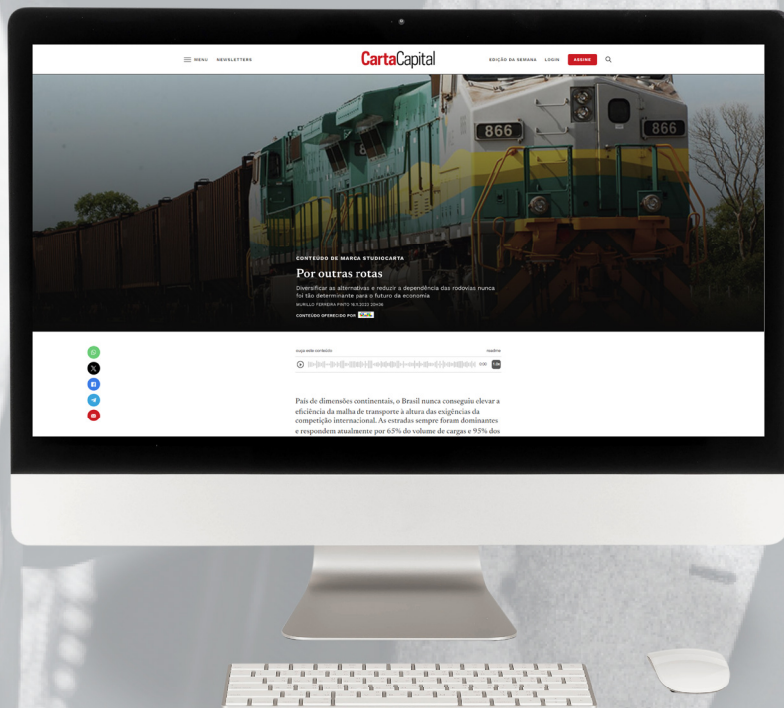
MENU NEWSLETTERS

CartaCapital

EDIÇÃO DA SEMANA LOGIN ASSINE

866

866

CONTEÚDO DE MARCA STUDIOCARTA

Por outras rotas

Diversificar as alternativas e reduzir a dependência das rodovias nunca foi tão determinante para o futuro da economia

MURILLO FERREIRA PINTO 16.11.2023 20h36

CONTEÚDO OFERECIDO POR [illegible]

Ouça este conteúdo

readme

0:00

País de dimensões continentais, o Brasil nunca conseguiu elevar a eficiência da malha de transporte à altura das exigências da competição internacional. As estradas sempre foram dominantes e respondem atualmente por 65% do volume de cargas e 95% dos